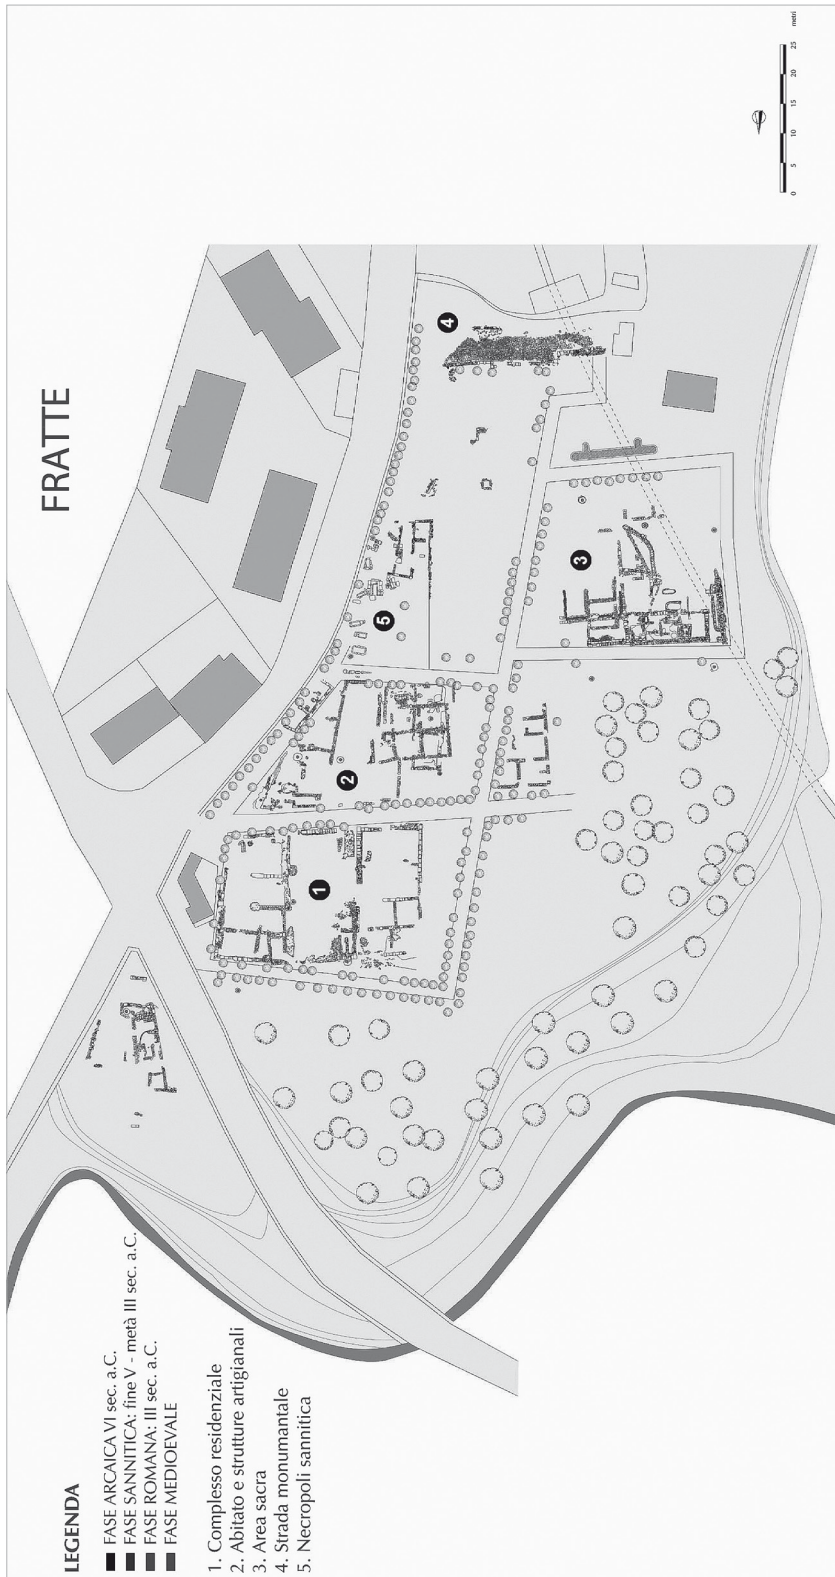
FRATTE

LEGENDA

FASE ARCAICA VI sec. a.C.
FASE SANNITICA: fine V - metà III sec. a.C.
FASE ROMANA: III sec. a.C.
FASE MEDIOEVALE

1. Complesso residenziale
2. Abitato e strutture artigianali
3. Area sacra
4. Strada monumentale
5. Necropoli sannitica

1
2
3
4
5

0 5 10 15 20 25 metri